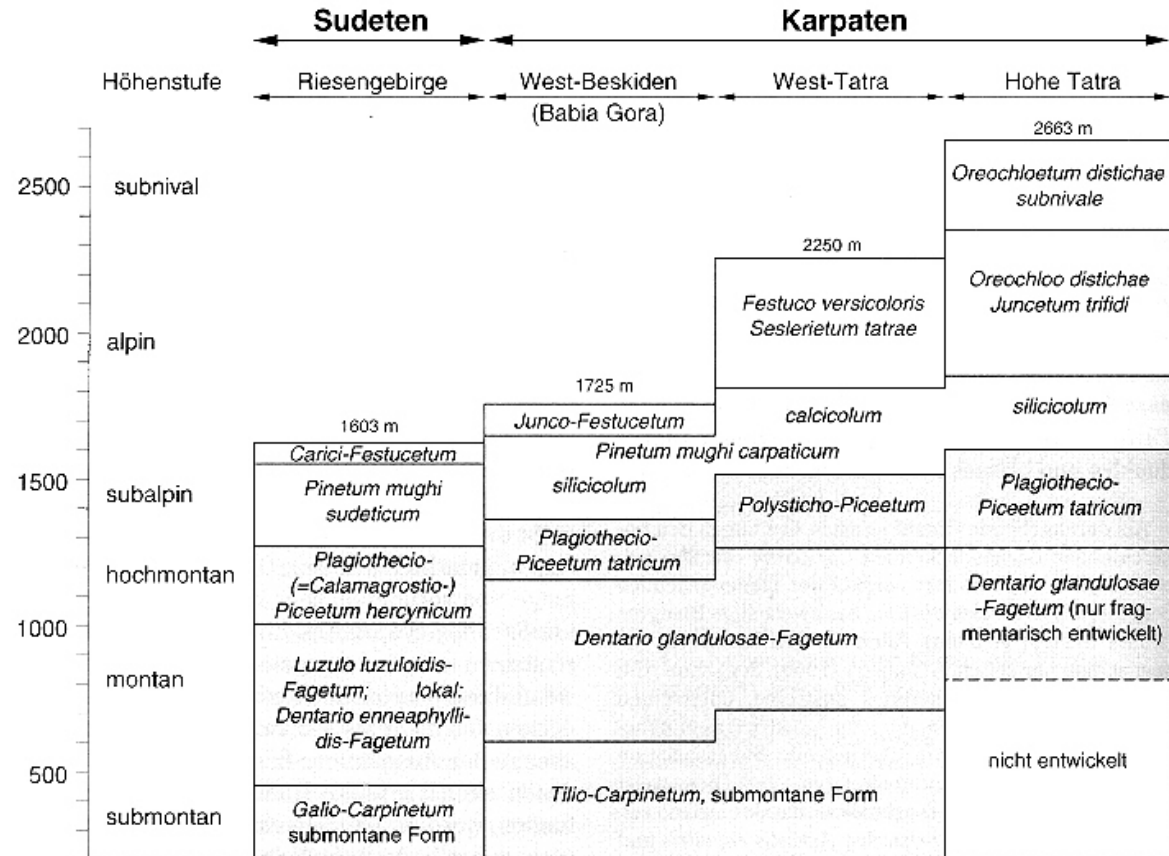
Sudeten

Karpaten

Höhenstufe

Riesengebirge

West-Beskiden (Babia Gora)

West-Tatra

Hohe Tatra

2500
2000
1500
1000
500

subnival
alpin
subalpin
hochmontan
montan
submontan

2663 m
*Oreochloetum distichae subnivale*

2250 m

*Oreochloo distichae Juncetum trifidi*

*Festuco versicoloris Seslerietum tatrae*

1725 m

*calcicolum*

*silicicolum*

1603 m

*Junco-Festucetum*

*Carici-Festucetum*

*Pinetum mughi carpaticum*

*Pinetum mughi sudeticum*

*silicicolum*

*Polysticho-Piceetum*

*Plagiothecio-Piceetum tatricum*

*Plagiothecio-Piceetum tatricum*

*Plagiothecio- (=Calamagrostio-) Piceetum hercynicum*

*Dentario glandulosae -Fagetum* (nur fragmentarisch entwickelt)

*Dentario glandulosae-Fagetum*

*Luzulo luzuloidis-Fagetum;* *lokal: Dentario enneaphyllidis-Fagetum*

nicht entwickelt

*Galio-Carpinetum* submontane Form

*Tilio-Carpinetum*, submontane Form